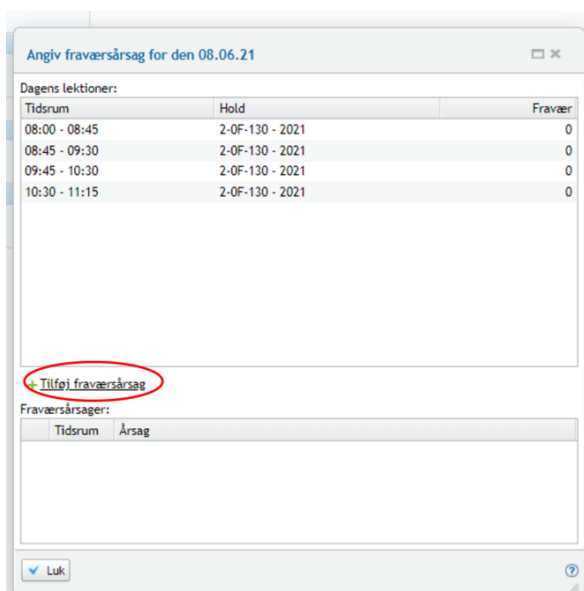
Angiv fraværsårsag for den 08.06.21

Dagens lektioner:

| Tidsrum | Hold | Fravær |
|---|---|---|
| 08:00 - 08:45 | 2-0F-130 - 2021 | 0 |
| 08:45 - 09:30 | 2-0F-130 - 2021 | 0 |
| 09:45 - 10:30 | 2-0F-130 - 2021 | 0 |
| 10:30 - 11:15 | 2-0F-130 - 2021 | 0 |

+ Tilføj fraværsårsag

Fraværsårsager:

| | Tidsrum | Årsag |
|---|---|---|

Luk